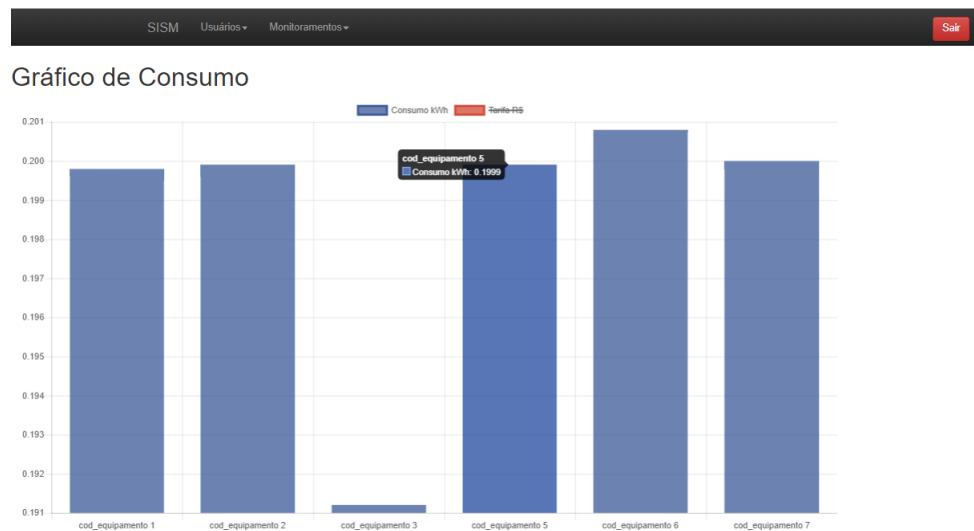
SISM Usuários Monitoramentos Sair

Gráfico de Consumo

Consumo kWh Tarifa R$

0.201
0.200
0.199
0.198
0.197
0.196
0.195
0.194
0.193
0.192
0.191

cod_equipamento 5
Consumo kWh: 0.1999

cod_equipamento 1 cod_equipamento 2 cod_equipamento 3 cod_equipamento 5 cod_equipamento 6 cod_equipamento 7